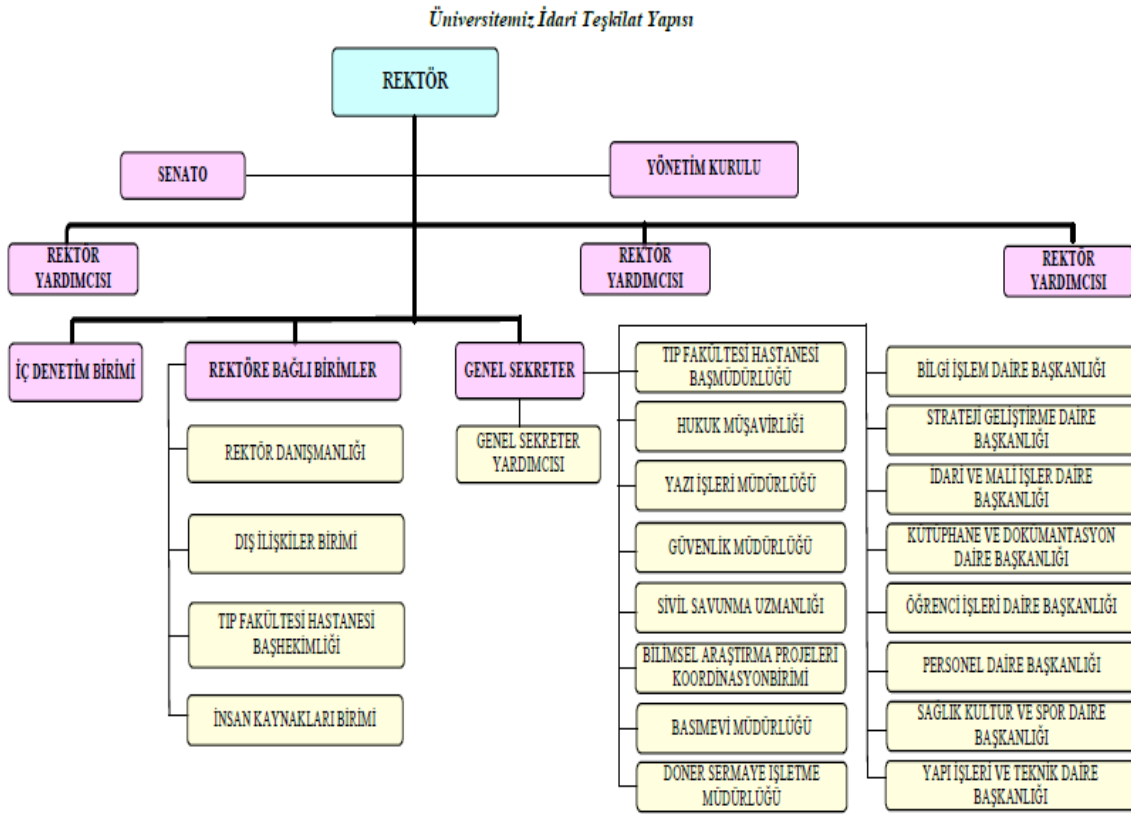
Üniversitemiz İdari Teşkilat Yapısı

REKTÖR

SENATO

YÖNETİM KURULU

REKTOR YARDIMCISI

REKTÖR YARDIMCISI

REKTOR YARDIMCISI

İÇ DENETİM BİRİMİ

REKTÖRE BAĞLI BİRİMLER

REKTÖR DANIŞMANLIĞI

DIŞ İLİŞKİLER BİRİMİ

TIP FAKÜLTESİ HASTANESİ BAŞHEKİMLİĞİ

İNSAN KAYNAKLARI BİRİMİ

GENEL SEKRETER

GENEL SEKRETER YARDIMCISI

TIP FAKÜLTESİ HASTANESİ BAŞMÜDÜRLÜĞÜ

HUKUK MÜŞAVİRLİĞİ

YAZI İŞLERİ MÜDÜRLÜĞÜ

GÜVENLİK MÜDÜRLÜĞÜ

SİVİL SAVUNMA UZMANLIĞI

BİLİMSEL ARAŞTIRMA PROJELERİ KOORDİNASYONBİRİMİ

BASIMEVİ MÜDÜRLÜĞÜ

DONER SERMAYE İŞLETME MÜDÜRLÜĞÜ

BİLGİ İŞLEM DAİRE BAŞKANLIĞI

STRATEJİ GELİŞTİRME DAİRE BAŞKANLIĞI

İDARİ VE MALİ İŞLER DAİRE BAŞKANLIĞI

KUTUPHANE VE DOKUMANTASYON DAİRE BAŞKANLIĞI

ÖĞRENCİ İŞLERİ DAİRE BAŞKANLIĞI

PERSONEL DAİRE BAŞKANLIĞI

SAGLIK KULTUR VE SPOR DAİRE BAŞKANLIĞI

YAPI İŞLERİ VE TEKNİK DAİRE BAŞKANLIĞI